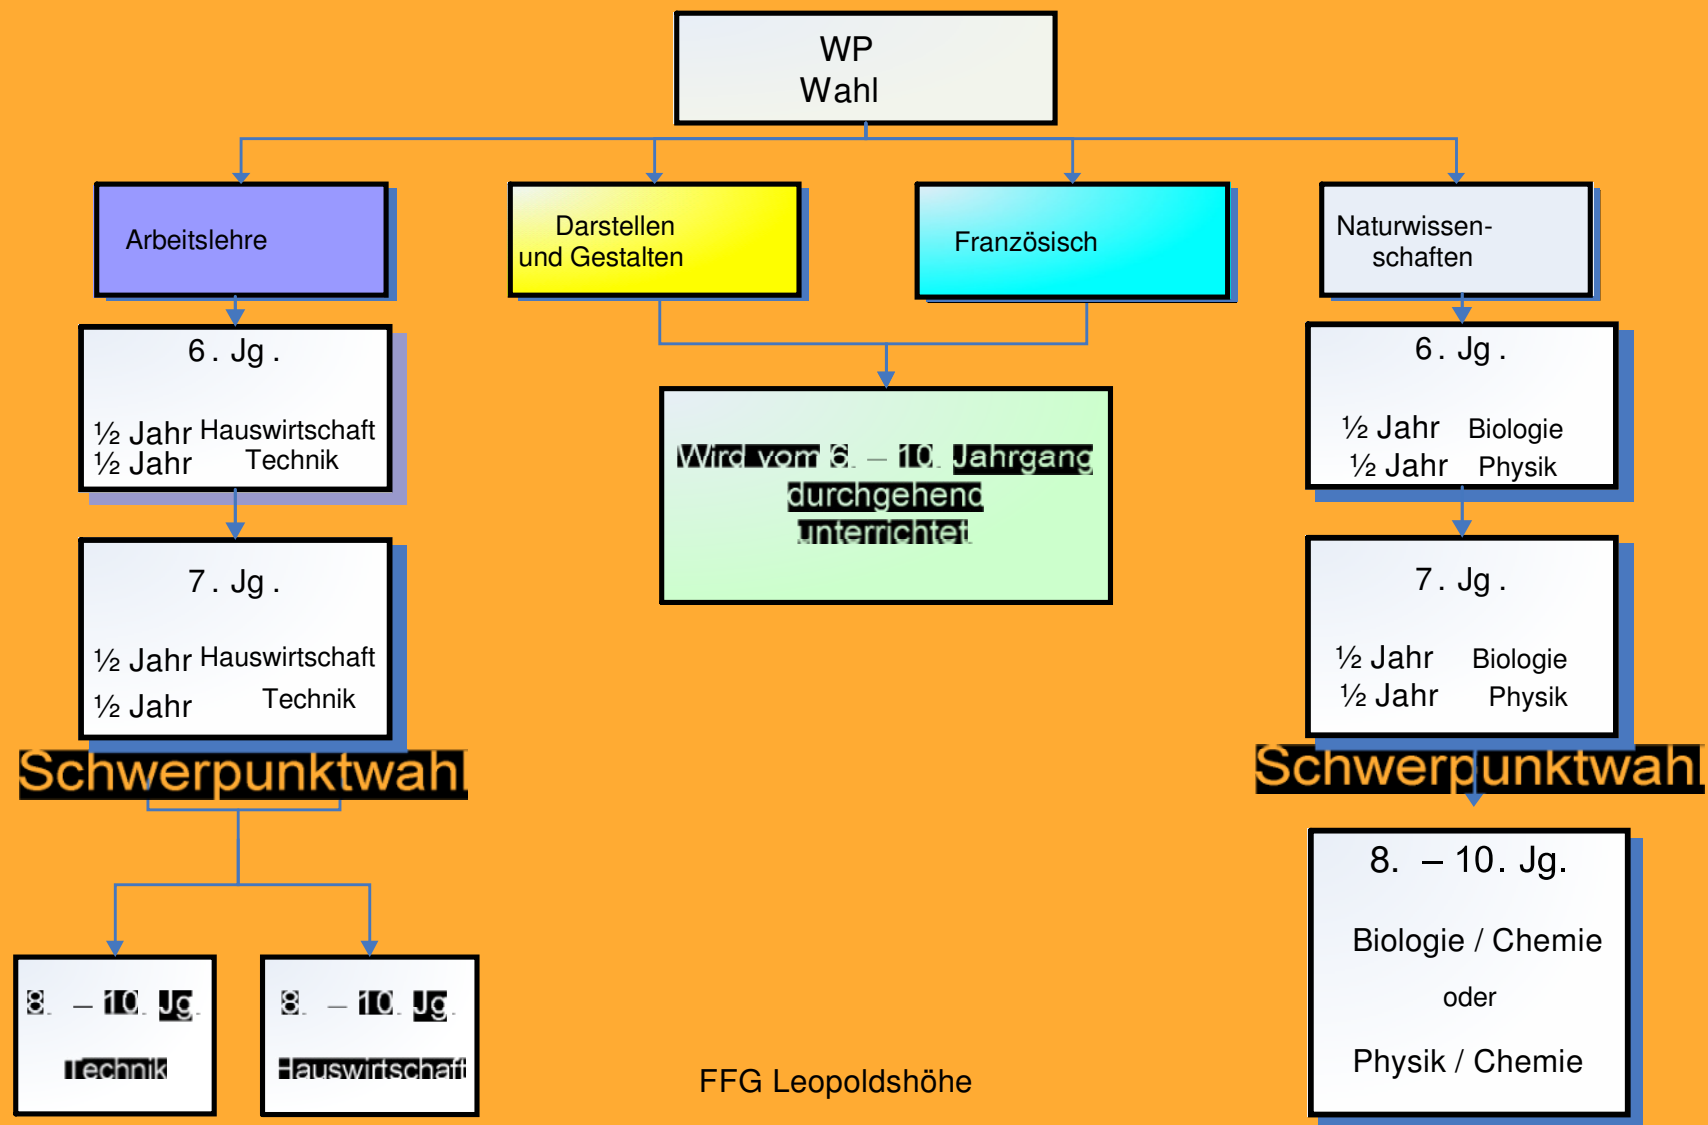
WP
Wahl

Arbeitslehre

Darstellen und Gestalten

Französisch

Naturwissenschaften

6. Jg.

½ Jahr Hauswirtschaft
½ Jahr Technik

7. Jg.

½ Jahr Hauswirtschaft
½ Jahr Technik

Schwerpunktwahl

8. – 10. Jg.

Technik

8. – 10. Jg.

Hauswirtschaft

Wird vom 6. – 10. Jahrgang durchgehend unterrichtet

6. Jg.

½ Jahr Biologie
½ Jahr Physik

7. Jg.

½ Jahr Biologie
½ Jahr Physik

Schwerpunktwahl

8. – 10. Jg.

Biologie / Chemie

oder

Physik / Chemie

FFG Leopoldshöhe